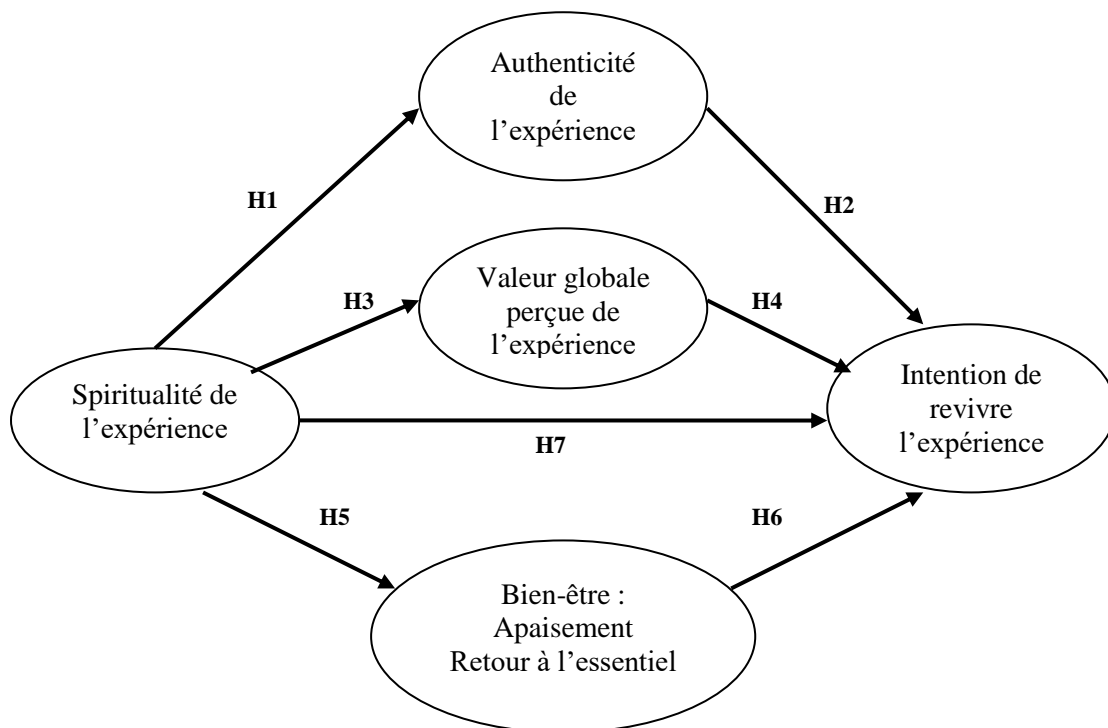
Authenticité de l’expérience

H1

H2

Valeur globale perçue de l’expérience

H3

H4

Spiritualité de l’expérience

Intention de revivre l’expérience

H7

H5

H6

Bien-être : Apaisement Retour à l’essentiel